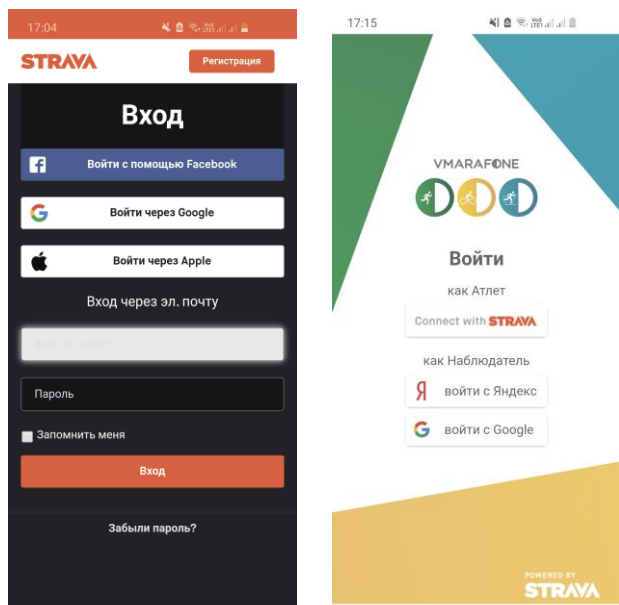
17:04

STRAVA

Регистрация

Вход

Войти с помощью Facebook

Войти через Google

Войти через Apple

Вход через эл. почту

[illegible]

Пароль

Запомнить меня

Вход

Забыли пароль?

17:15

VMARAFONE

Войти

как Атлет

Connect with STRAVA

как Наблюдатель

войти с Яндекс

войти с Google

POWERED BY STRAVA